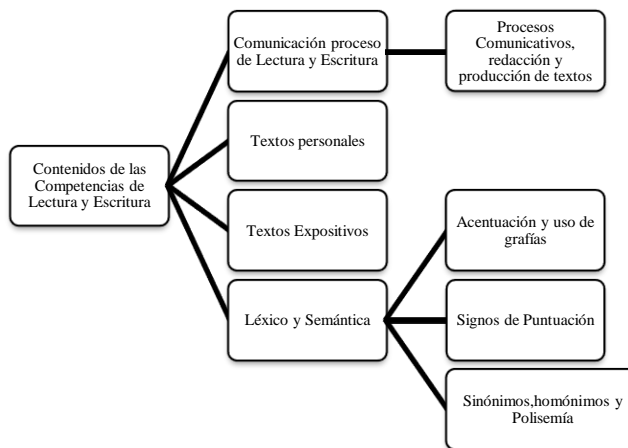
Contenidos de las Competencias de Lectura y Escritura

Comunicación proceso de Lectura y Escritura

Procesos Comunicativos, redacción y producción de textos

Textos personales

Textos Expositivos

Léxico y Semántica

Acentuación y uso de grafías

Signos de Puntuación

Sinónimos,homónimos y Polisemía